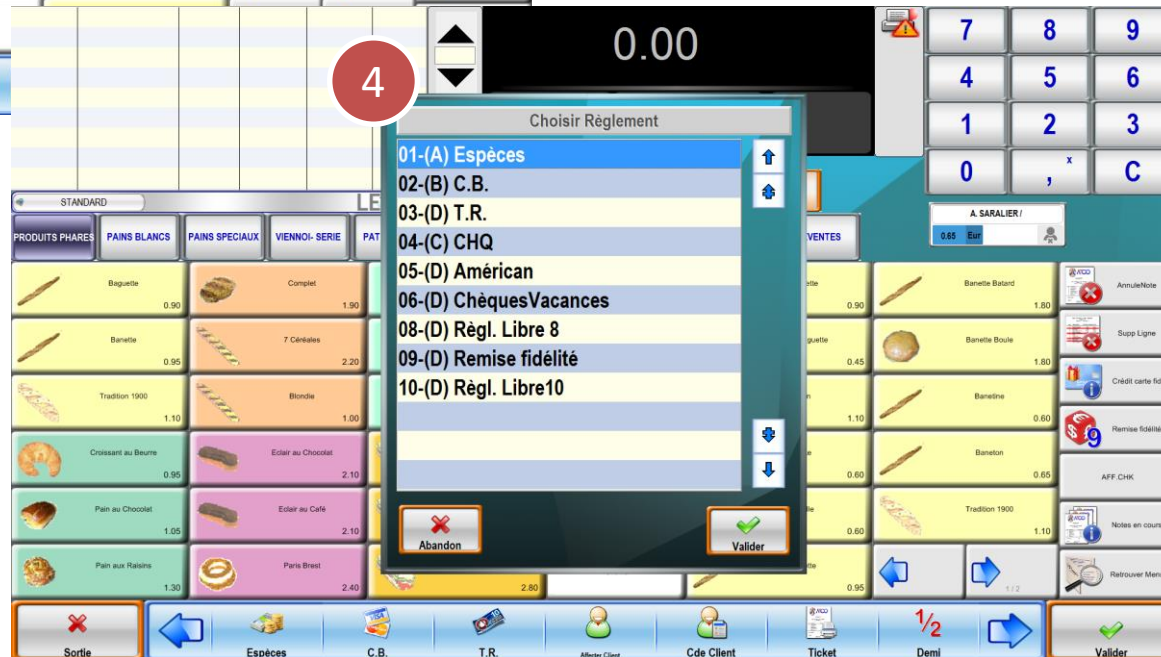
0.00

7 8 9
4 5 6
1 2 3
0 , x C

4

Choisir Règlement
01-(A) Espèces
02-(B) C.B.
03-(D) T.R.
04-(C) CHQ
05-(D) Américan
06-(D) ChèquesVacances
08-(D) Règl. Libre 8
09-(D) Remise fidélité
10-(D) Règl. Libre10

Abandon
Valider

STANDARD
LE

A. SARALIER /
0.65 Eur

PRODUITS PHARES
PAINS BLANCS
PAINS SPECIAUX
VIENNOI- SERIE
PAT
VENTES

Baguette 0.90
Complet 1.90
Banette 0.95
7 Céréales 2.20
Tradition 1900 1.10
Blondie 1.00
Croissant au Beurre 0.95
Eclair au Chocolat 2.10
Pain au Chocolat 1.05
Eclair au Café 2.10
Pain aux Raisins 1.30
Paris Brest 2.40
2.80

0.90
guette 0.45
1.10
0.60
0.60
0.95

Banette Batard 1.80
Banette Boule 1.80
Banetine 0.60
Baneton 0.65
Tradition 1900 1.10

1 / 2

AnnuleNote
Supp Ligne
Crédit carte fid
Remise fidélité
AFF CHK
Notes en cours
Retrouver Menu

Sortie
Espèces
C.B.
T.R.
Affecter Client
Cde Client
Ticket
½
Demi
Valider